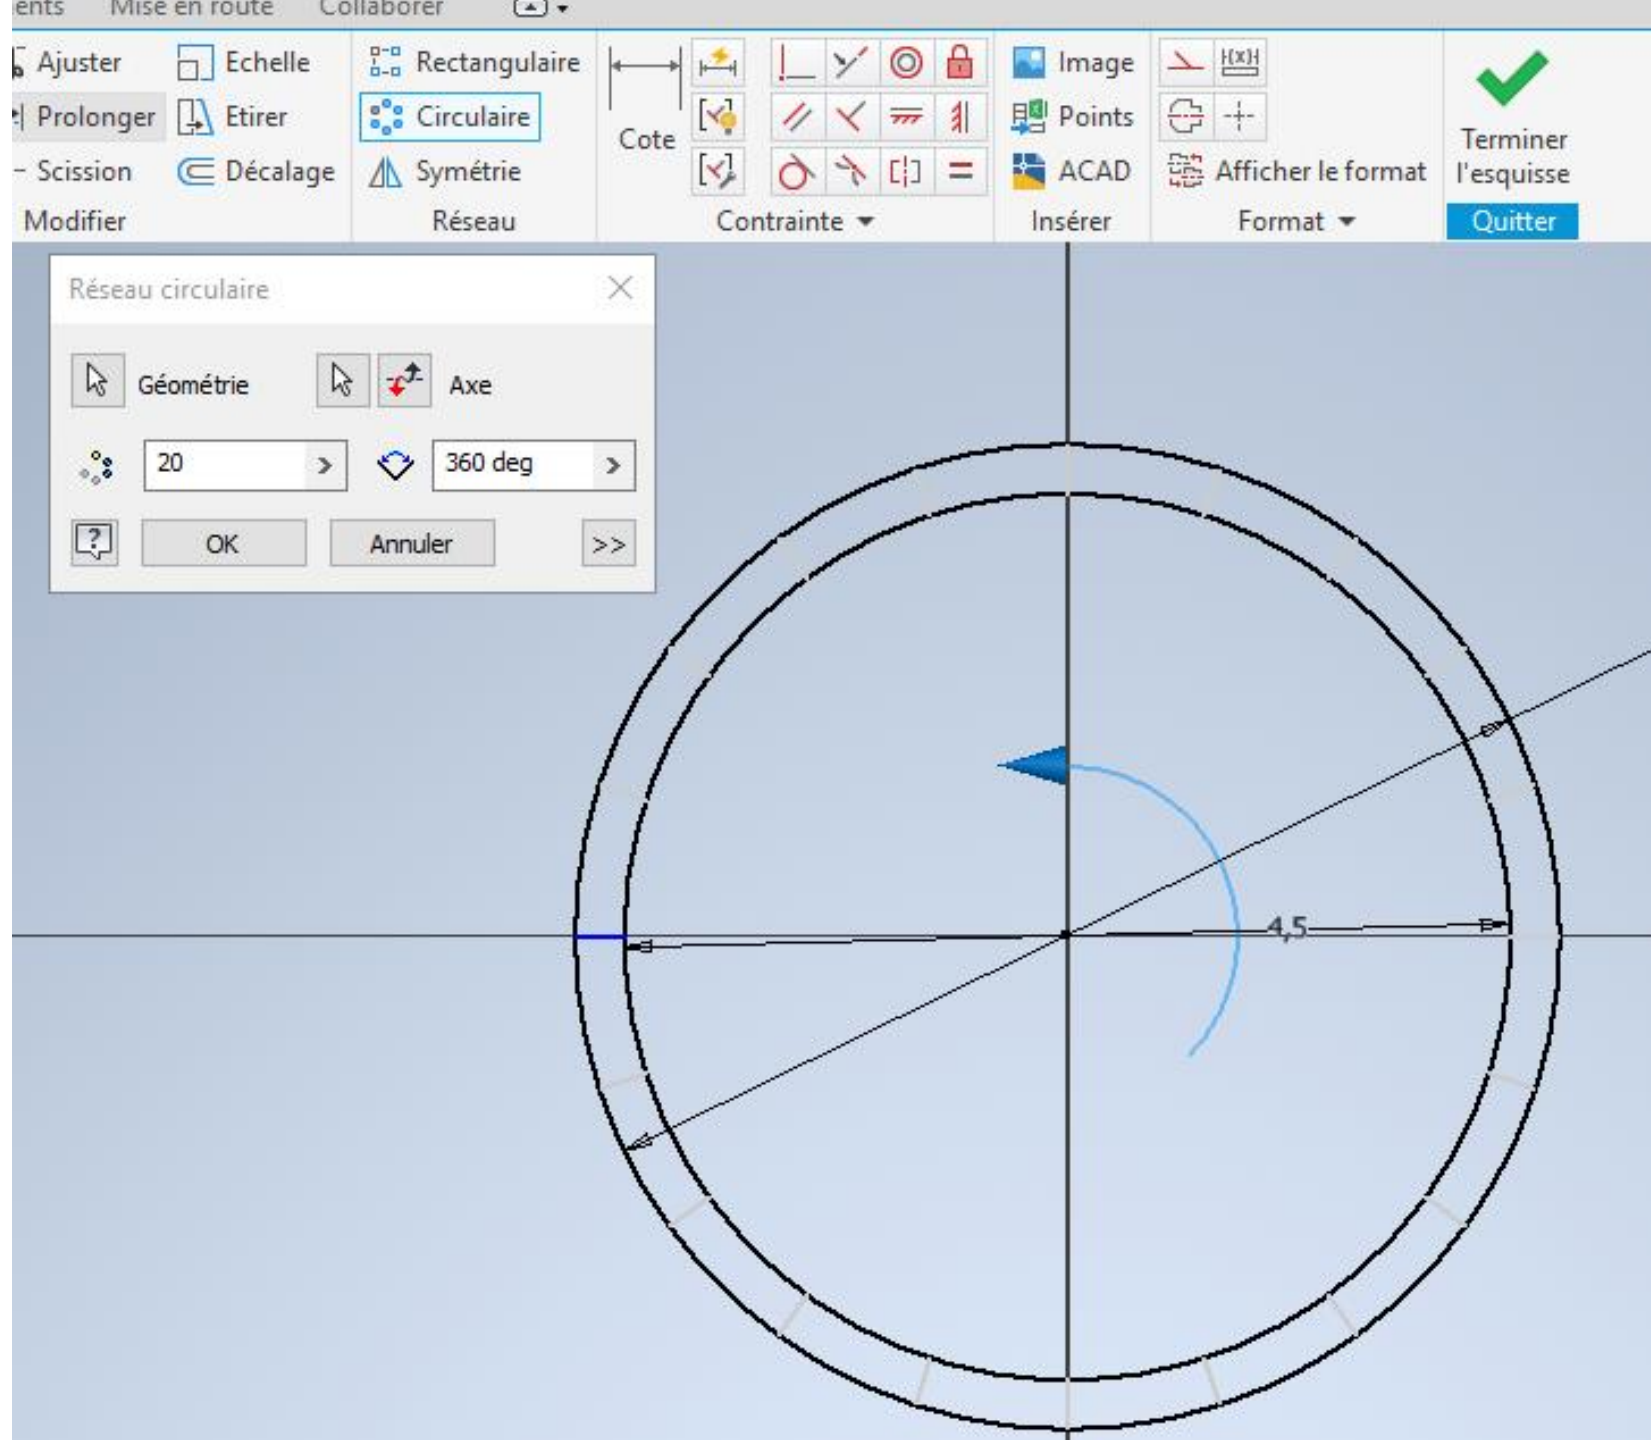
ents Mise en route Collaborer

Ajuster Echelle
Prolonger Etirer
Scission Décalage
Modifier

Rectangulaire
Circulaire
Symétrie
Réseau

Cote
Contrainte

Image
Points
ACAD
Insérer

f(x)
Afficher le format
Format

Terminer l'esquisse
Quitter

Réseau circulaire

Géométrie Axe
20 >
360 deg >
OK Annuler >>

4,5